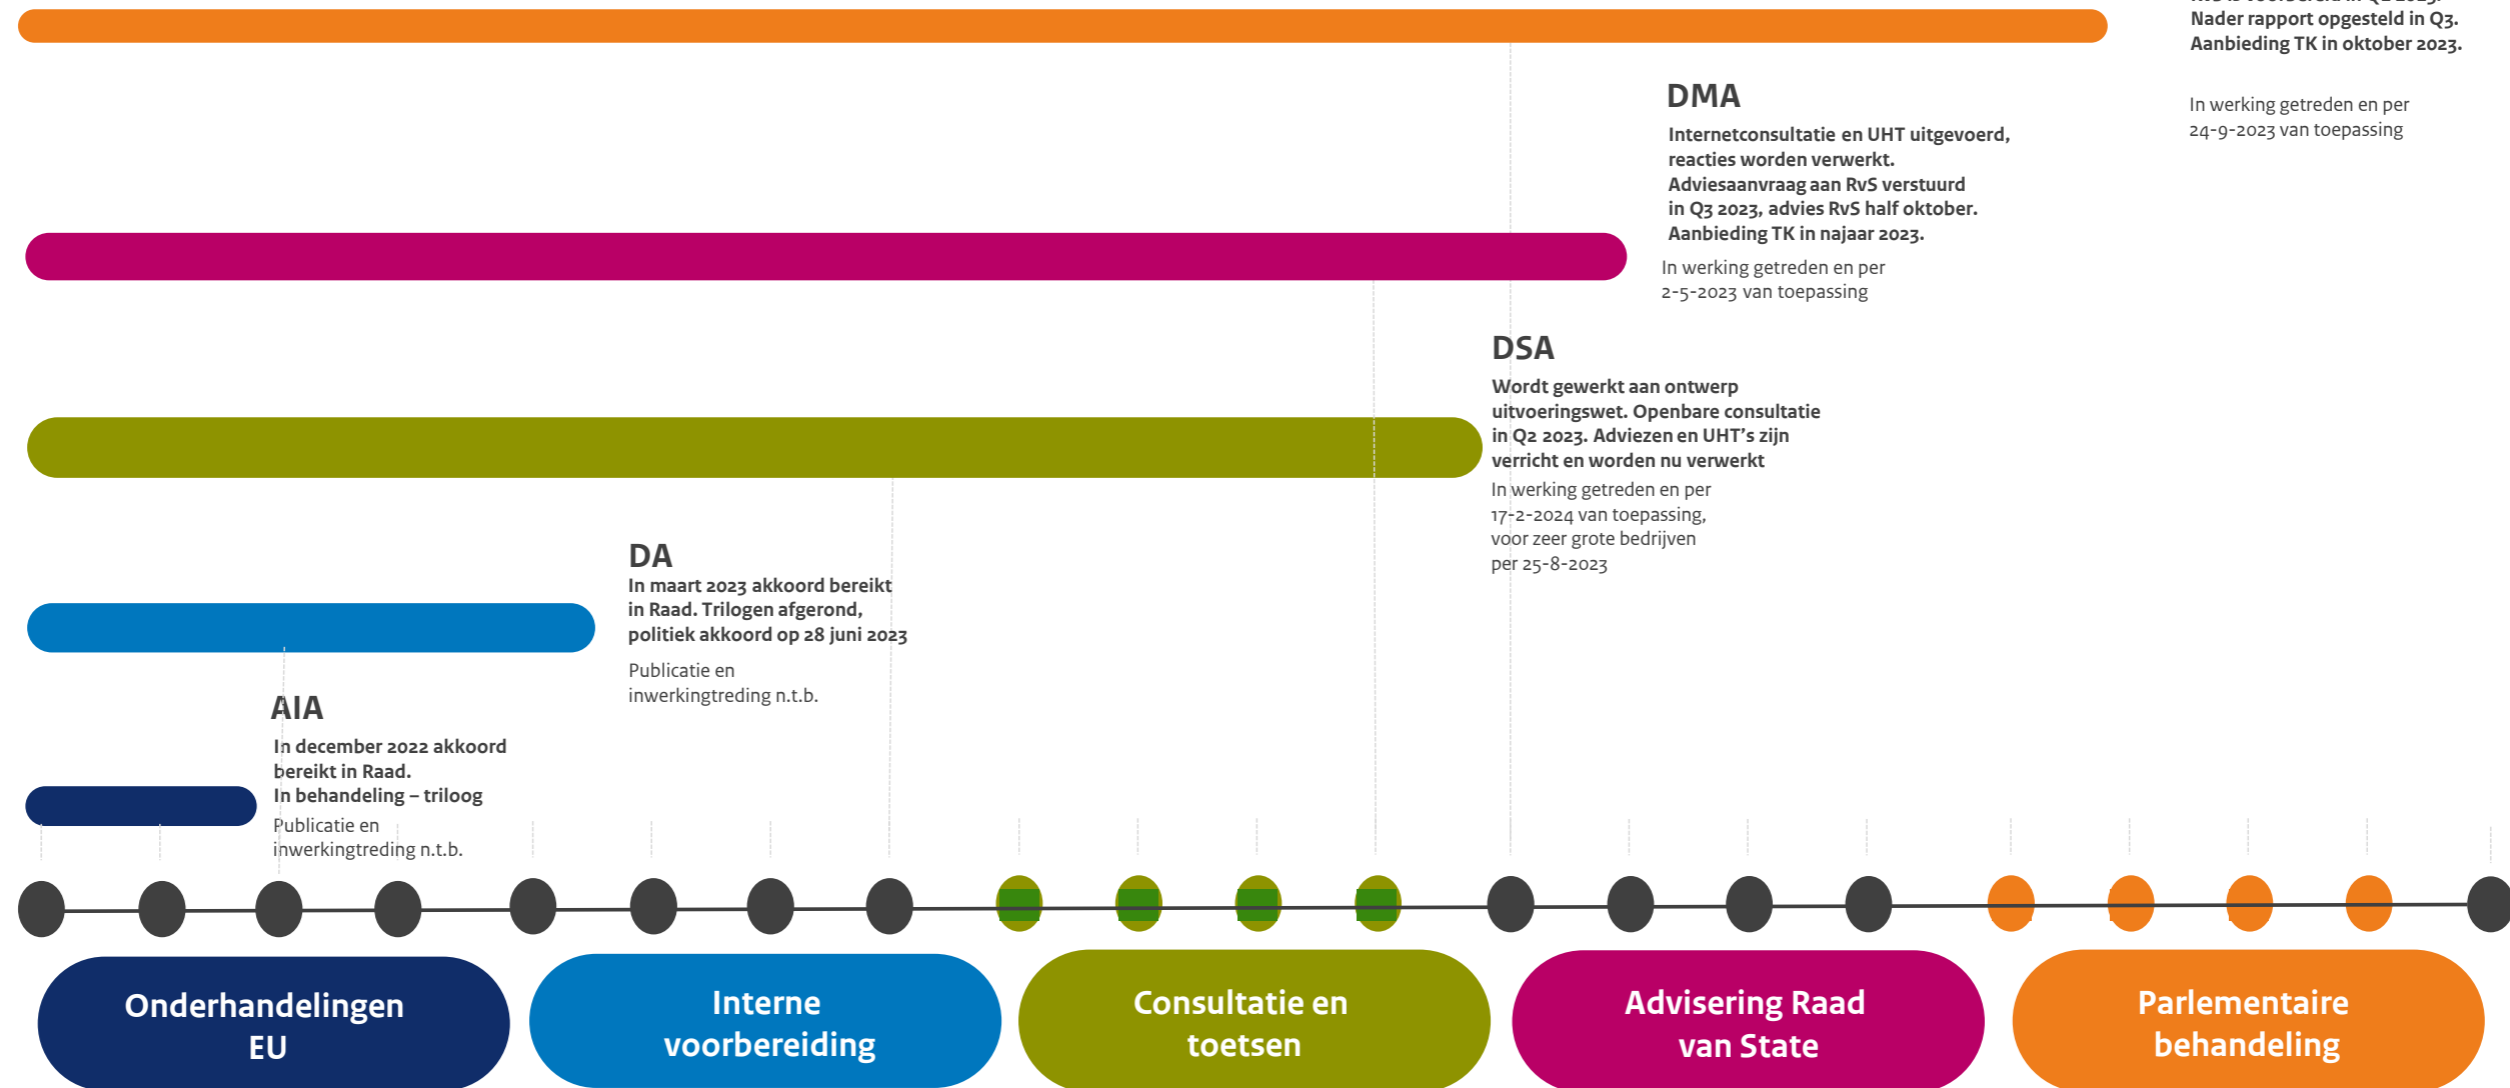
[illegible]
Nader rapport opgesteld in Q3.
Aanbieding TK in oktober 2023.

In werking getreden en per 24-9-2023 van toepassing

DMA
Internetconsultatie en UHT uitgevoerd, reacties worden verwerkt. Adviesaanvraag aan RvS verstuurd in Q3 2023, advies RvS half oktober. Aanbieding TK in najaar 2023.

In werking getreden en per 2-5-2023 van toepassing

DSA
Wordt gewerkt aan ontwerp uitvoeringswet. Openbare consultatie in Q2 2023. Adviezen en UHT's zijn verricht en worden nu verwerkt

In werking getreden en per 17-2-2024 van toepassing, voor zeer grote bedrijven per 25-8-2023

DA
In maart 2023 akkoord bereikt in Raad. Trilogen afgerond, politiek akkoord op 28 juni 2023

Publicatie en inwerkingtreding n.t.b.

AIA
In december 2022 akkoord bereikt in Raad.
In behandeling – triloog

Publicatie en inwerkingtreding n.t.b.

Onderhandelingen EU

Interne voorbereiding

Consultatie en toetsen

Advisering Raad van State

Parlementaire behandeling